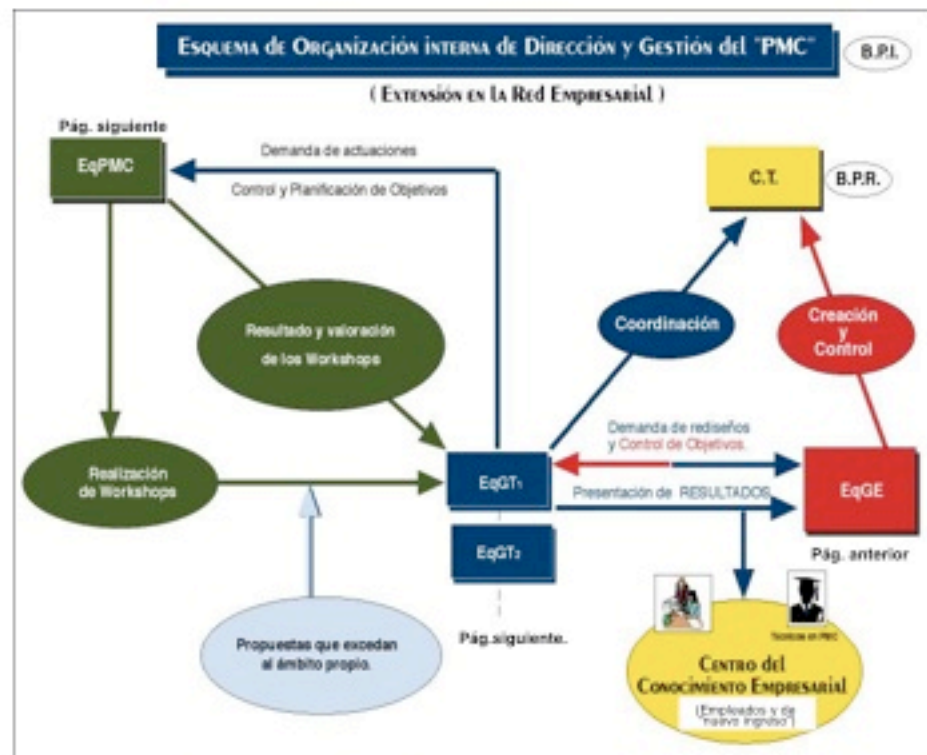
Esquema de Organización interna de Dirección y Gestión del "PMC"

B.P.I.

( Extensión en la Red Empresarial )

Pág. siguiente

EqPMC

Demanda de actuaciones

Control y Planificación de Objetivos

C.T.

B.P.R.

Resultado y valoración de los Workshops

Coordinación

Creación y Control

Realización de Workshops

Demanda de rediseños y Control de Objetivos.

$EqGT_1$

Presentación de RESULTADOS

EqGE

$EqGT_2$

Pág. anterior

Propuestas que excedan al ámbito propio.

Pág.siguiente.

Técnicos en PMC

Centro del Conocimiento Empresarial

(Empleados y de nuevo ingreso)